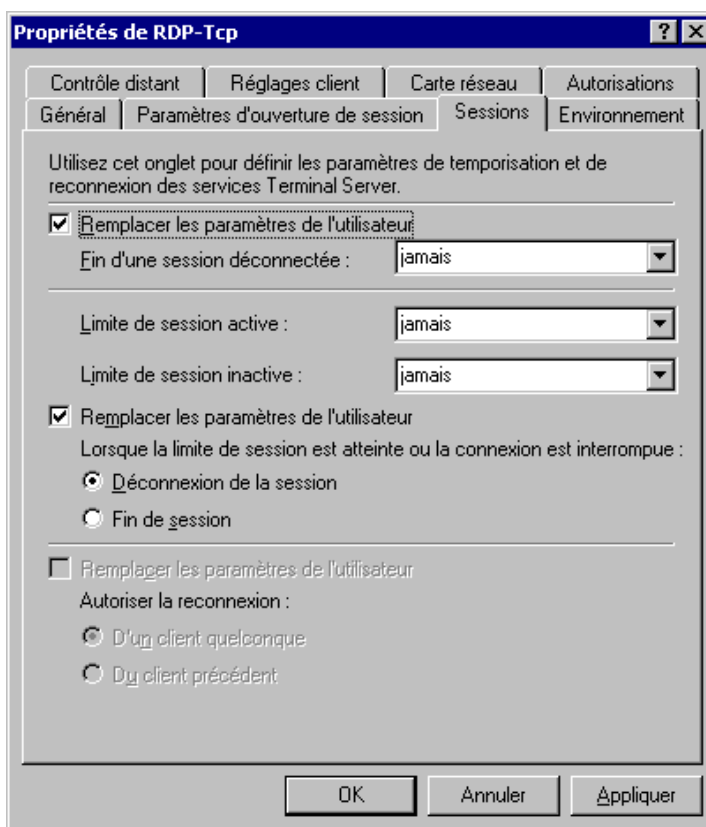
Propriétés de RDP-Tcp

?
X

Contrôle distant
Réglages client
Carte réseau
Autorisations
Général
Paramètres d'ouverture de session
Sessions
Environnement

Utilisez cet onglet pour définir les paramètres de temporisation et de reconnexion des services Terminal Server.

Remplacer les paramètres de l'utilisateur

Fin d'une session déconnectée :
jamais

Limite de session active :
jamais

Limite de session inactive :
jamais

Remplacer les paramètres de l'utilisateur

Lorsque la limite de session est atteinte ou la connexion est interrompue :

Déconnexion de la session

Fin de session

Remplacer les paramètres de l'utilisateur

Autoriser la reconnexion :

D'un client quelconque

Du client précédent

OK
Annuler
Appliquer